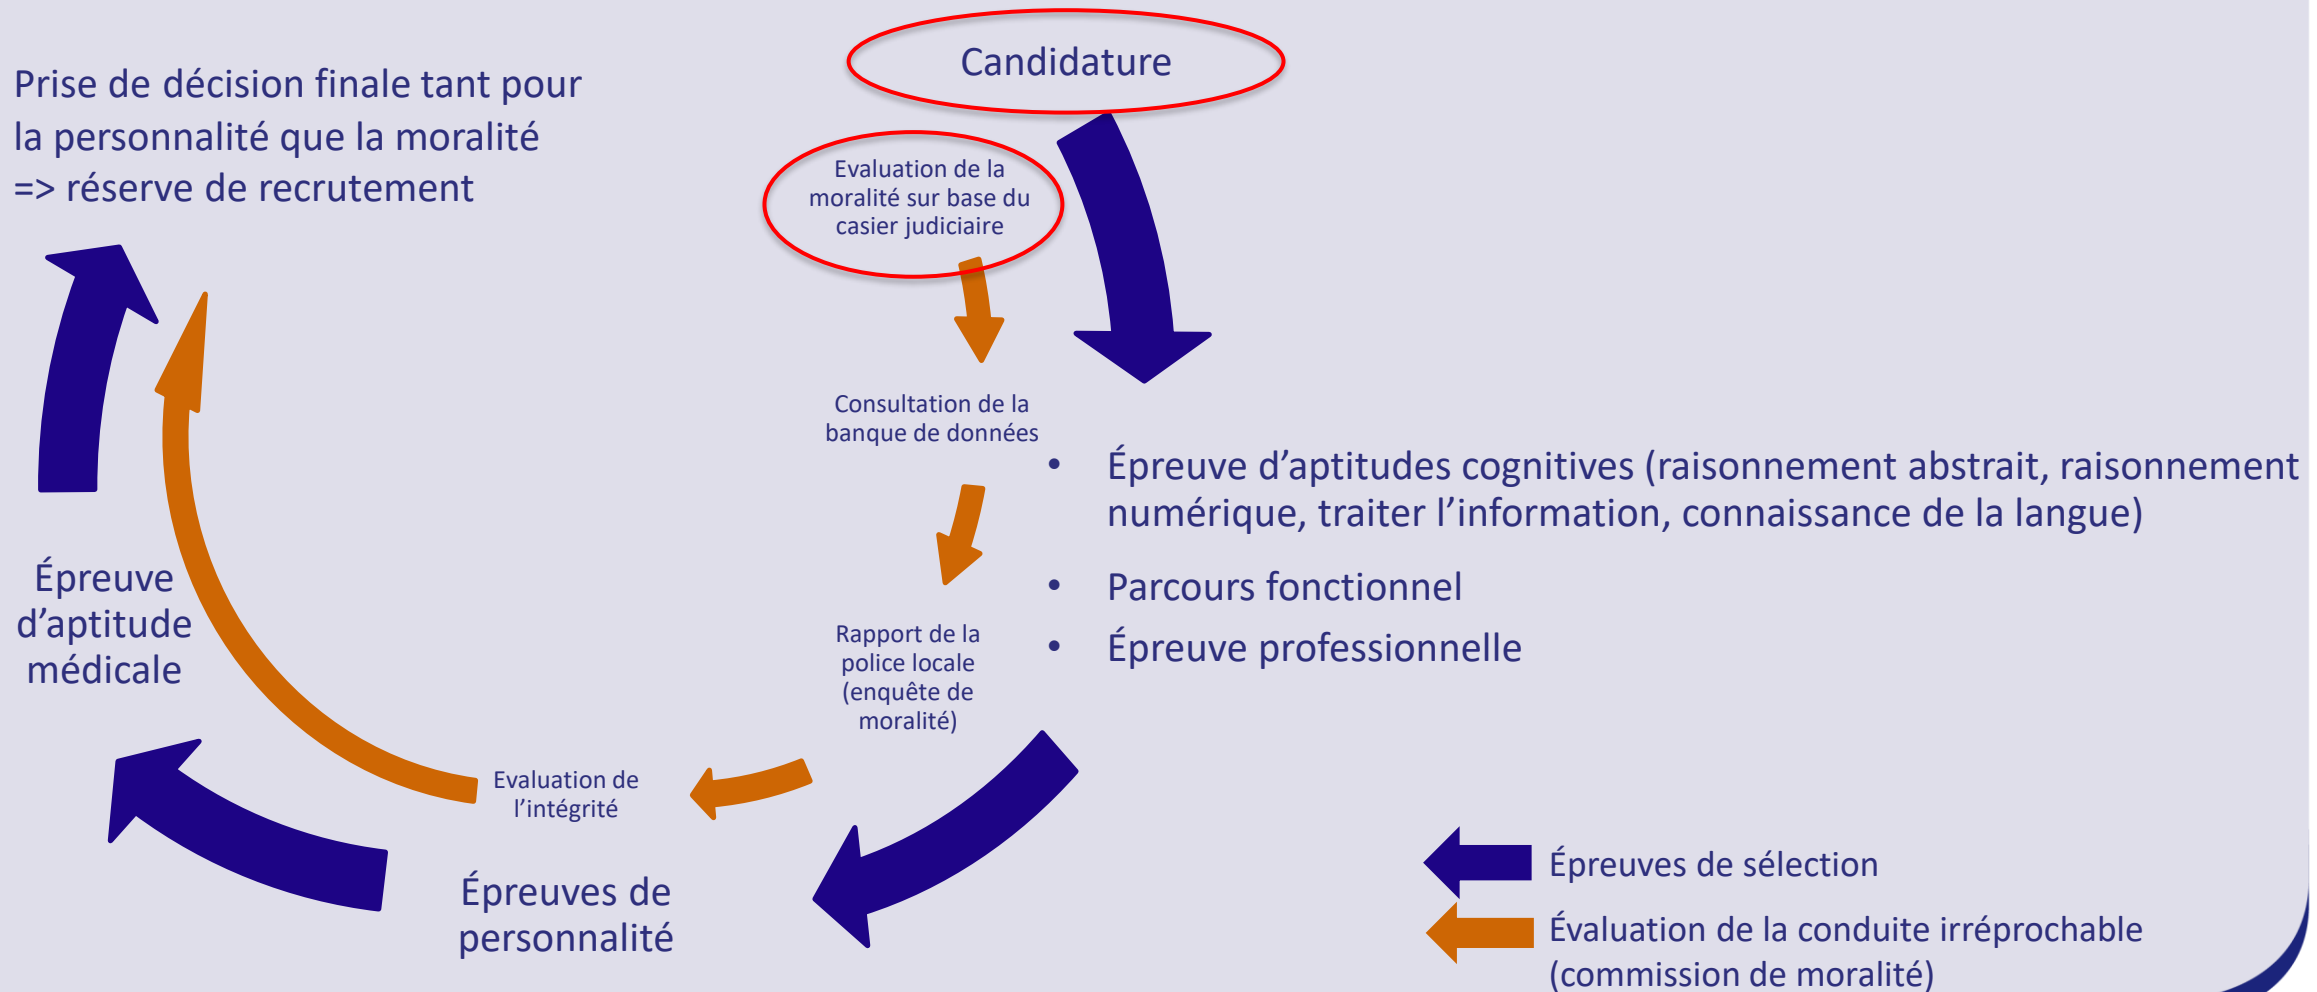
Candidature

Prise de décision finale tant pour la personnalité que la moralité => réserve de recrutement

Evaluation de la moralité sur base du casier judiciaire

Consultation de la banque de données

• Épreuve d'aptitudes cognitives (raisonnement abstrait, raisonnement numérique, traiter l'information, connaissance de la langue)

• Parcours fonctionnel

• Épreuve professionnelle

Épreuve d'aptitude médicale

Rapport de la police locale (enquête de moralité)

Evaluation de l'intégrité

Épreuves de personnalité

Épreuves de sélection

Évaluation de la conduite irréprochable (commission de moralité)